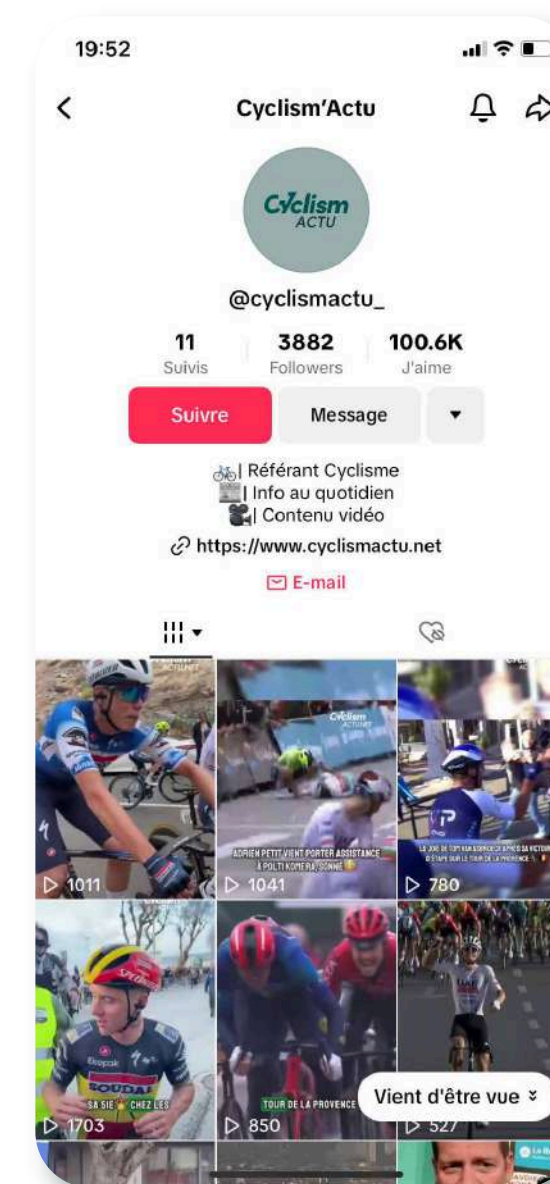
19:52

Cyclism'Actu

Cyclism ACTU

@cyclismactu_

11 Suivis
3882 Followers
100.6K J'aime

Suivre
Message

🚲| Référant Cyclisme
📰| Info au quotidien
🎥| Contenu vidéo
https://www.cyclismactu.net
E-mail

1011
ADRIEN PETIT VIENT PORTER ASSISTANCE À POLTI KOMERA, SONNÉ
1041
LA JOIE DE TOFT VAN ASBROECK APRÈS SA VICTOIRE D'ÉTAPE SUR LE TOUR DE LA PROVENCE
780
SA SIE CHEZ LES
1703
TOUR DE LA PROVENCE
850
527
Vient d'être vue